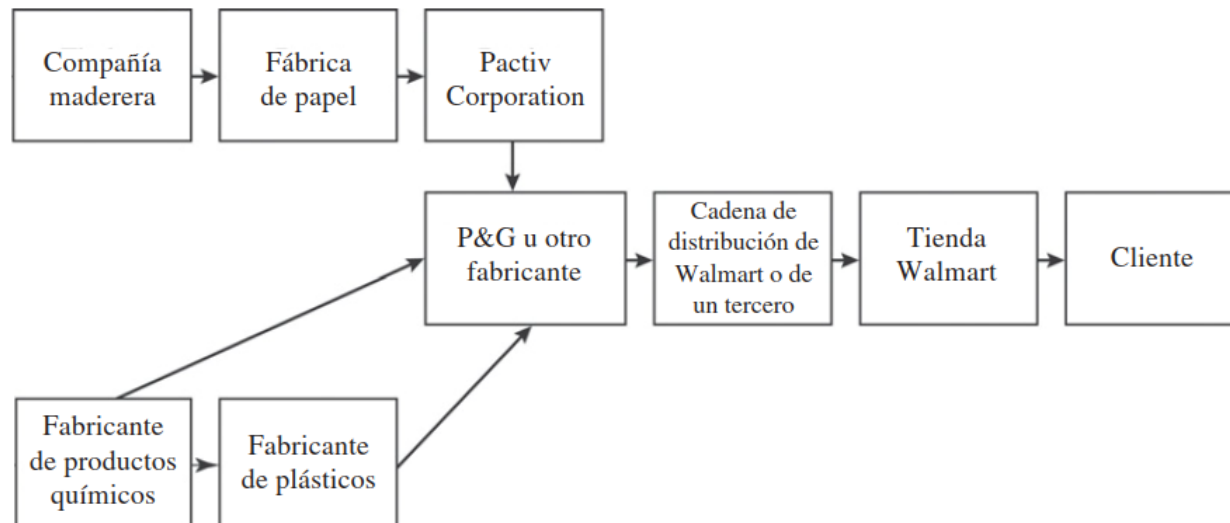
Compañía maderera

Fábrica de papel

Pactiv Corporation

P&G u otro fabricante

Cadena de distribución de Walmart o de un tercero

Tienda Walmart

Cliente

Fabricante de productos químicos

Fabricante de plásticos